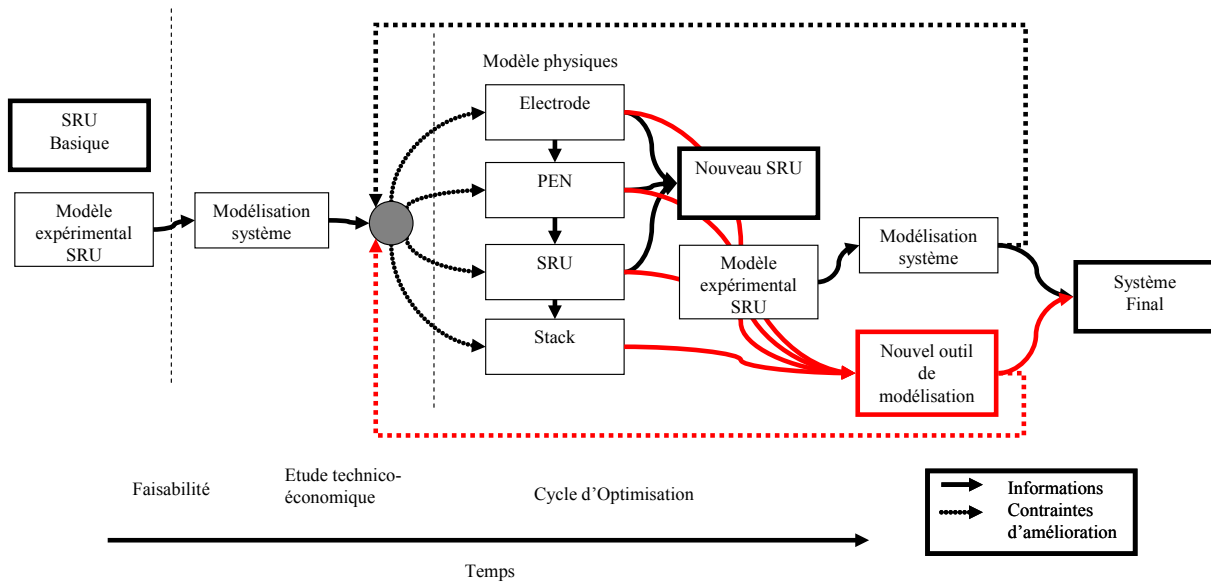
SRU Basique

Modèle expérimental SRU

Modélisation système

Modèle physiques

Electrode

PEN

SRU

Stack

Nouveau SRU

Modèle expérimental SRU

Modélisation système

Système Final

Nouvel outil de modélisation

Faisabilité

Etude technico-économique

Cycle d'Optimisation

Temps

Informations

Contraintes d'amélioration